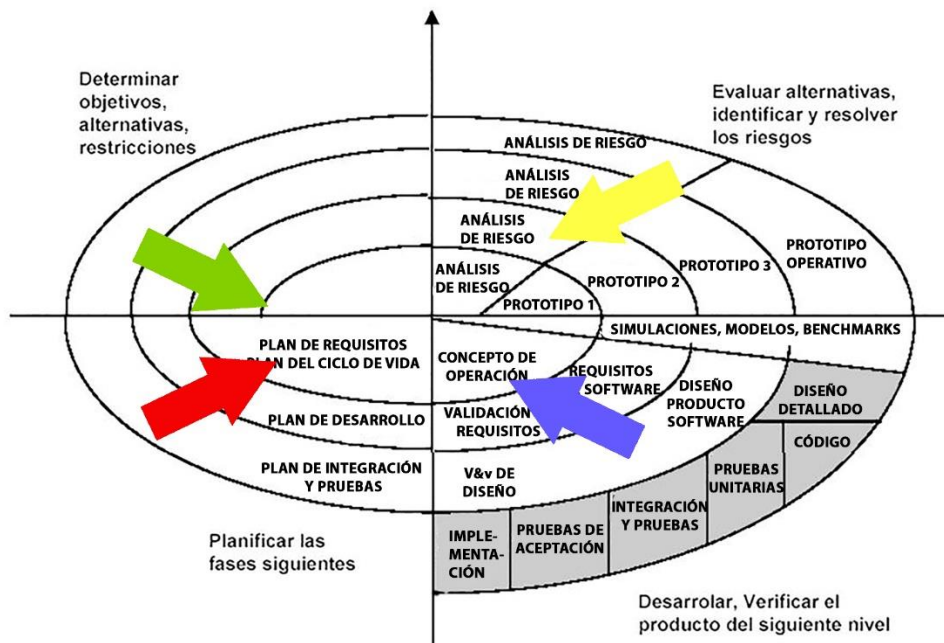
Determinar objetivos, alternativas, restricciones

Evaluar alternativas, identificar y resolver los riesgos

ANÁLISIS DE RIESGO

ANÁLISIS DE RIESGO

ANÁLISIS DE RIESGO

ANÁLISIS DE RIESGO

PROTOTIPO 1

PROTOTIPO 2

PROTOTIPO 3

PROTOTIPO OPERATIVO

SIMULACIONES, MODELOS, BENCHMARKS

PLAN DE REQUISITOS PLAN DEL CICLO DE VIDA

CONCEPTO DE OPERACIÓN

REQUISITOS SOFTWARE

DISEÑO PRODUCTO SOFTWARE

DISEÑO DETALLADO

PLAN DE DESARROLLO

VALIDACIÓN REQUISITOS

CÓDIGO

PLAN DE INTEGRACIÓN Y PRUEBAS

V&v DE DISEÑO

PRUEBAS UNITARIAS

INTEGRACIÓN Y PRUEBAS

PRUEBAS DE ACEPTACIÓN

IMPLEMENTACIÓN

Planificar las fases siguientes

Desarrolar, Verificar el producto del siguiente nivel